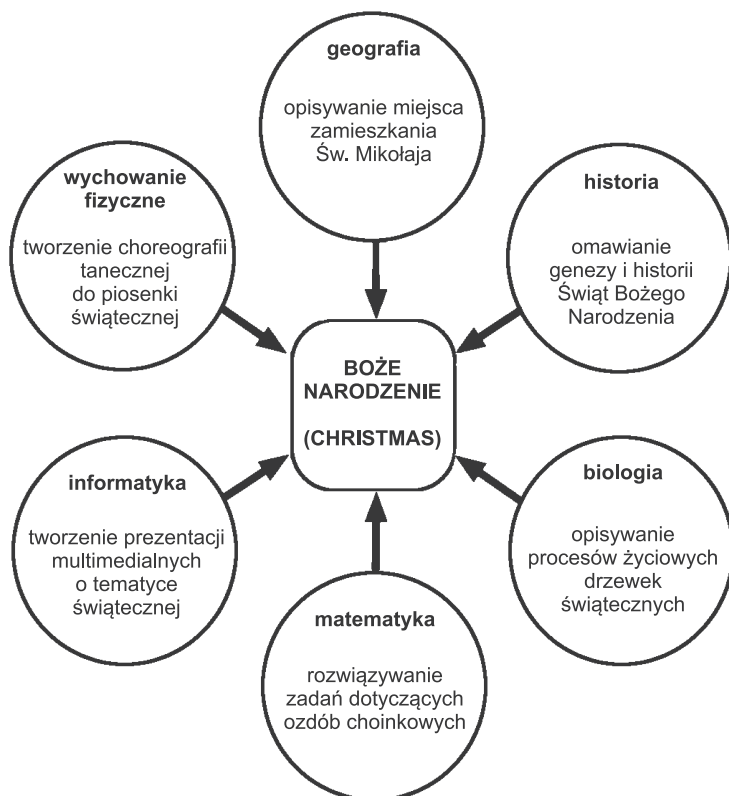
geografia

opisywanie miejsca zamieszkania Św. Mikołaja

wychowanie fizyczne

tworzenie choreografii tanecznej do piosenki świątecznej

historia

omawianie genezy i historii Świąt Bożego Narodzenia

BOŻE NARODZENIE

(CHRISTMAS)

informatyka

tworzenie prezentacji multimedialnych o tematyce świątecznej

biologia

opisywanie procesów życiowych drzewek świątecznych

matematyka

rozwiązywanie zadań dotyczących ozdób choinkowych